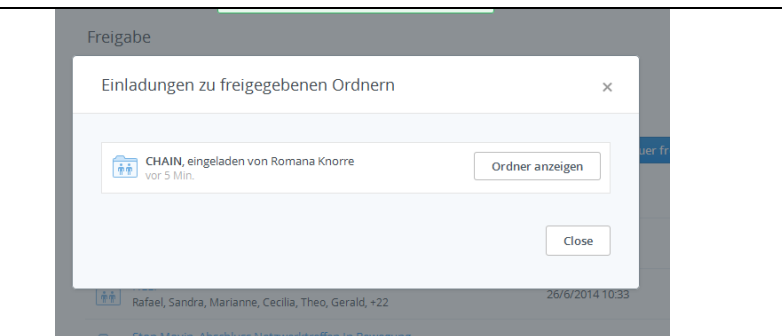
Freigabe

Einladungen zu freigegebenen Ordnern

×

CHAIN, eingeladen von Romana Knorre
vor 5 Min.

Ordner anzeigen

uer fr

Close

Rafael, Sandra, Marianne, Cecilia, Theo, Gerald, +22

26/6/2014 10:33